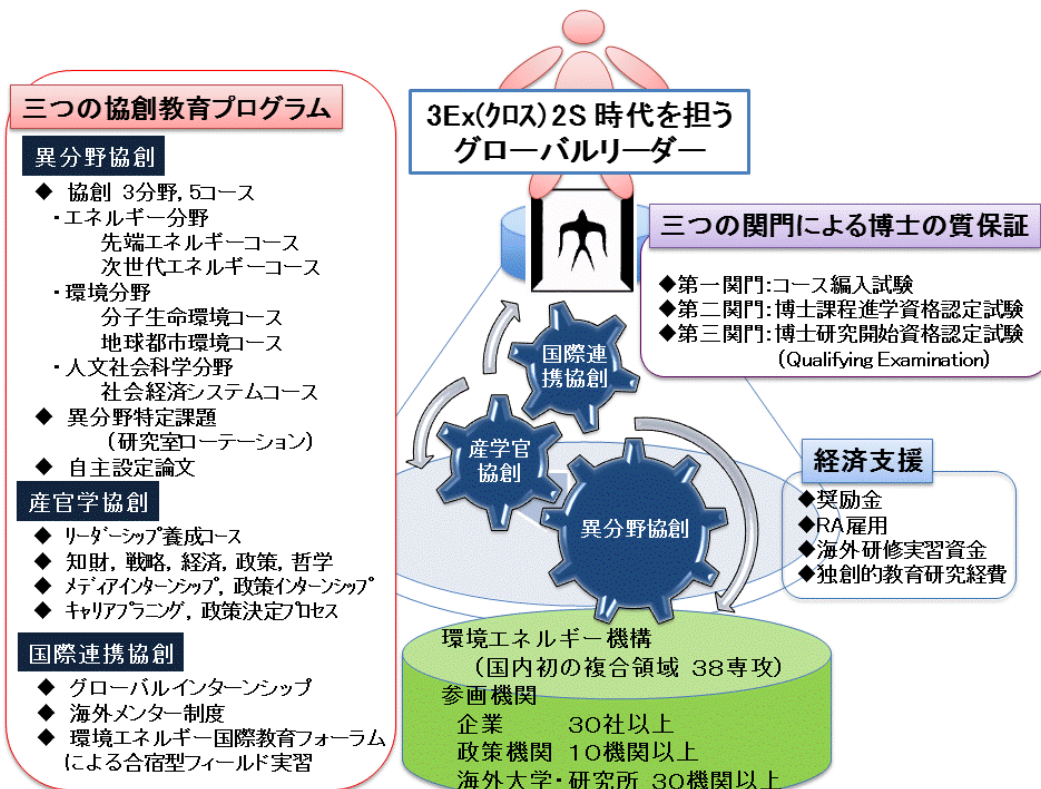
三つの協創教育プログラム

異分野協創

◆ 協創 3分野, 5コース
・エネルギー分野
先端エネルギーコース
次世代エネルギーコース
・環境分野
分子生命環境コース
地球都市環境コース
・人文社会科学分野
社会経済システムコース
◆ 異分野特定課題
（研究室ローテーション）
◆ 自主設定論文

産官学協創

◆ リーダーシップ養成コース
◆ 知財, 戦略, 経済, 政策, 哲学
◆ メディアインターンシップ, 政策インターンシップ
◆ キャリアプランニング, 政策決定プロセス

国際連携協創

◆ グローバルインターンシップ
◆ 海外メンター制度
◆ 環境エネルギー国際教育フォーラムによる合宿型フィールド実習

3Ex(クロス)2S 時代を担う
グローバルリーダー

三つの関門による博士の質保証

◆第一関門:コース編入試験
◆第二関門:博士課程進学資格認定試験
◆第三関門:博士研究開始資格認定試験
（Qualifying Examination）

国際連携協創

産学官協創

異分野協創

経済支援

◆奨励金
◆RA雇用
◆海外研修実習資金
◆独創的教育研究経費

環境エネルギー機構
（国内初の複合領域 38専攻）
参画機関
企業 30社以上
政策機関 10機関以上
海外大学・研究所 30機関以上